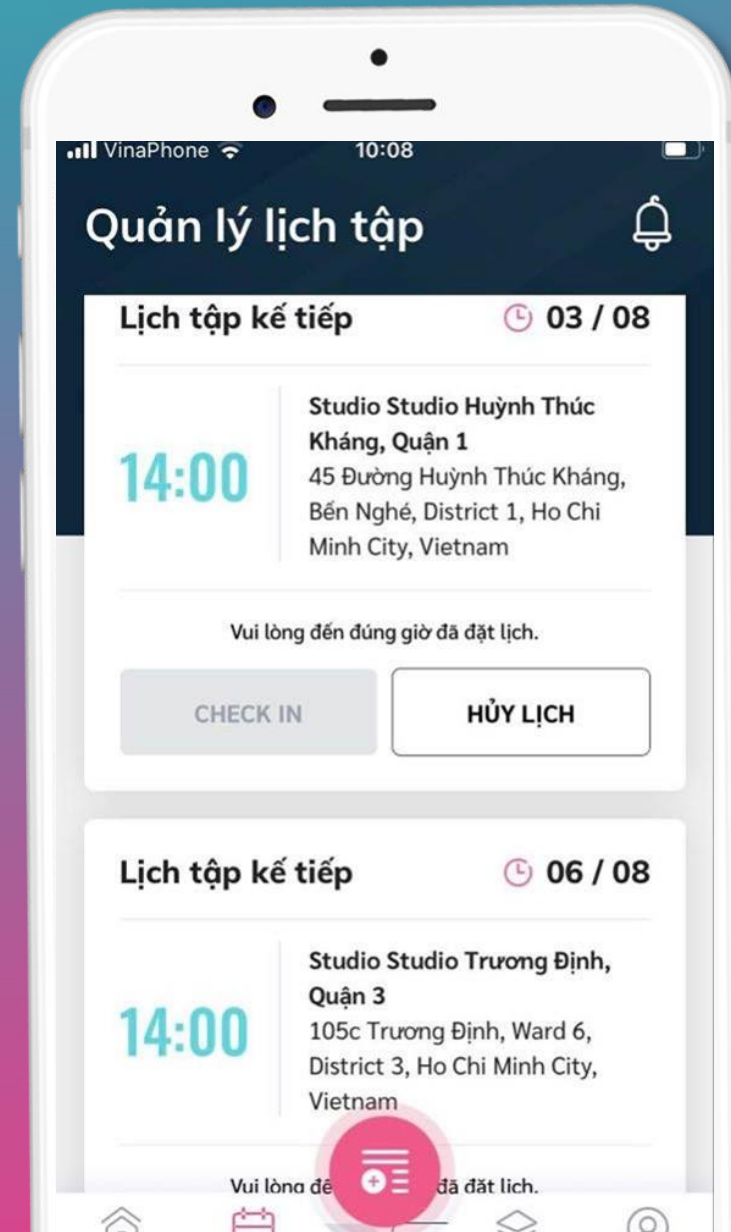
VinaPhone 10:08

Quản lý lịch tập

Lịch tập kế tiếp 03 / 08

14:00

Studio Studio Huỳnh Thúc Kháng, Quận 1
45 Đường Huỳnh Thúc Kháng, Bến Nghé, District 1, Ho Chi Minh City, Vietnam

Vui lòng đến đúng giờ đã đặt lịch.

CHECK IN

HỦY LỊCH

Lịch tập kế tiếp 06 / 08

14:00

Studio Studio Trương Định, Quận 3
105c Trương Định, Ward 6, District 3, Ho Chi Minh City, Vietnam

Vui lòng đế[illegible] đã đặt lịch.